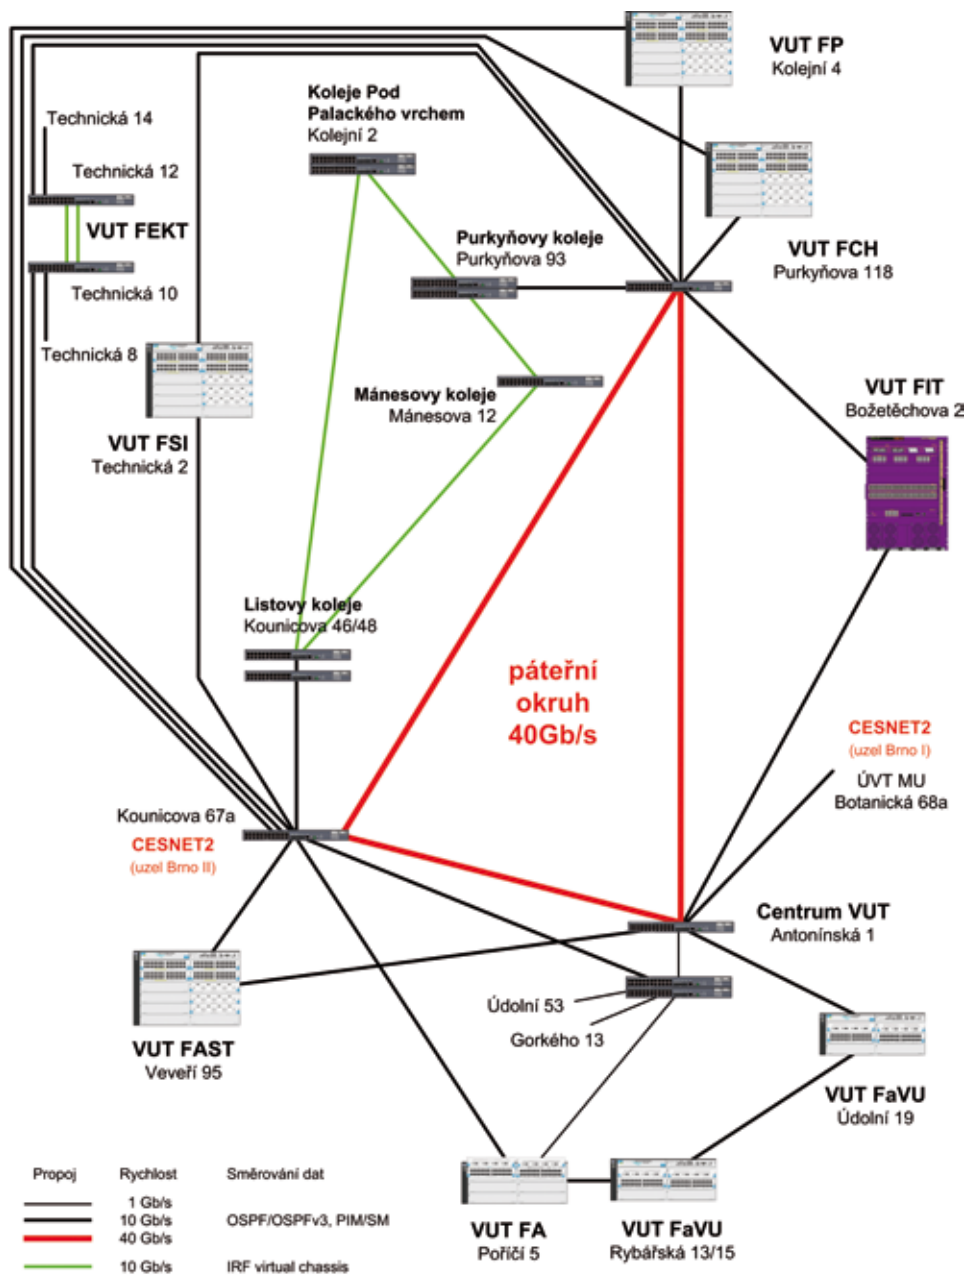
VUT FP
Kolejní 4

Technická 14

Koleje Pod Palackého vrchem
Kolejní 2

Technická 12

VUT FEKT

Purkyňovy koleje
Purkyňova 93

VUT FCH
Purkyňova 118

Technická 10

Technická 8

VUT FIT
Božetěchova 2

Mánesovy koleje
Mánesova 12

VUT FSI
Technická 2

Listovy koleje
Kounicova 46/48

páteřní okruh 40Gb/s

CESNET2
(uzel Brno I)

ÚVT MU
Botanická 68a

Kounicova 67a
CESNET2
(uzel Brno II)

Centrum VUT
Antonínská 1

Údolní 53

Gorkého 13

VUT FAST
Veveří 95

VUT FaVU
Údolní 19

| Propoj | Rychlost | Směrování dat |
|---|---|---|
| | 1 Gb/s | |
| | 10 Gb/s | OSPF/OSPFv3, PIM/SM |
| | 40 Gb/s | |
| | 10 Gb/s | IRF virtual chassis |

VUT FA
Poříčí 5

VUT FaVU
Rybářská 13/15